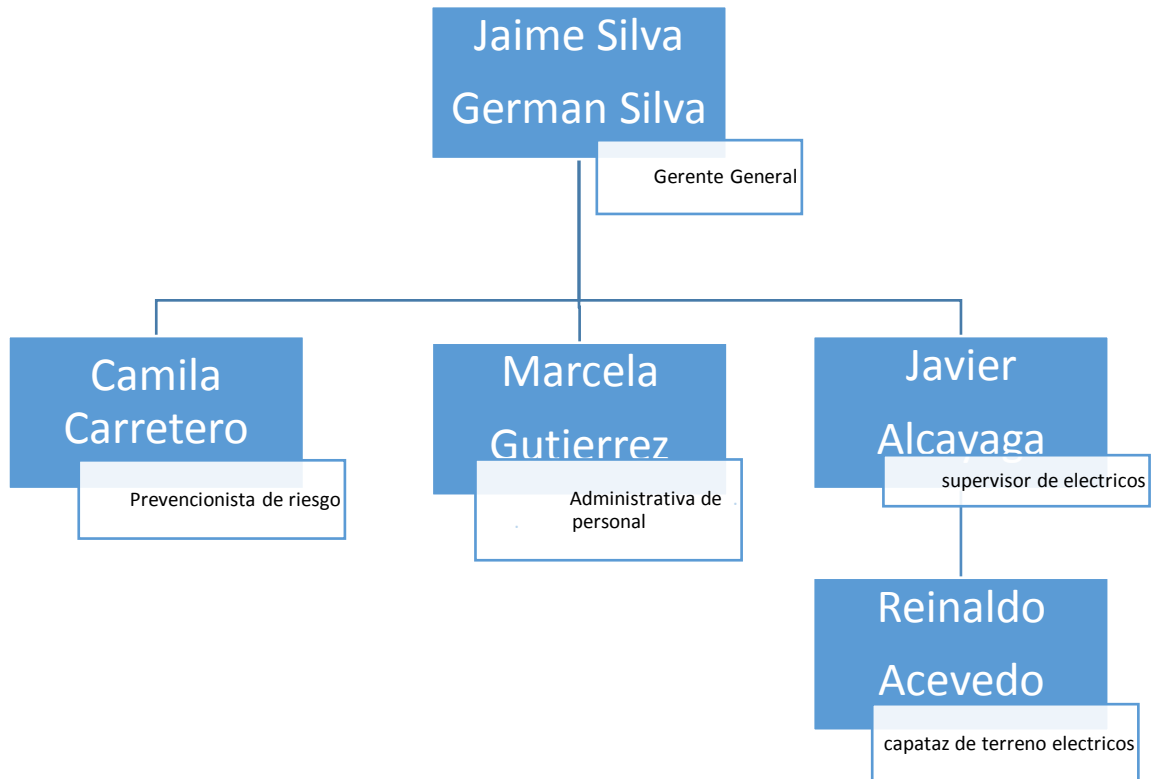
Jaime Silva
German Silva

Gerente General

Camila Carretero

Prevencionista de riesgo

Marcela Gutierrez

Administrativa de personal

Javier Alcavaga

supervisor de electricos

Reinaldo Acevedo

capataz de terreno electricos